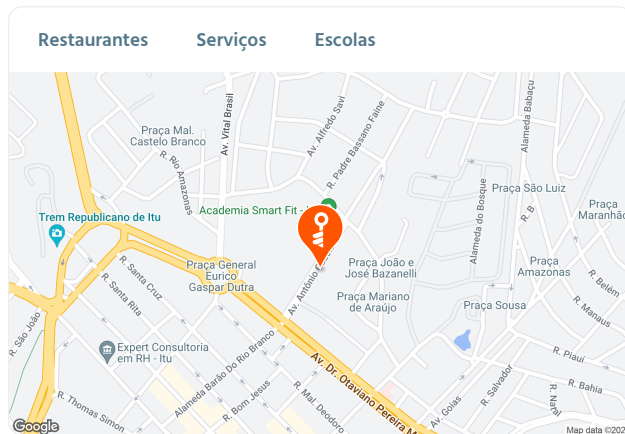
Restaurantes Serviços Escolas

Praça Mal. Castelo Branco
Av. Vital Brasil
Av. Alfredo Savi
R. Padre Bassano Faine
Alameda Babaçu
R. Rio Amazonas
Praça São Luiz
Praça Maranhão
Academia Smart Fit
Trem Republicano de Itu
R. B
Alameda do Bosque
Praça General Eurico Gaspar Dutra
Praça João e José Bazanelli
Praça Amazonas
R. Santa Cruz
R. Santa Rita
Av. Antônio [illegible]
Praça Mariano de Araújo
Praça Sousa
R. Belém
R. Manaus
R. São João
Expert Consultoria em RH - Itu
Av. Dr. Otaviano Pereira M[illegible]
R. Piauí
R. Bahia
Alameda Barão Do Rio Branco
R. Bom Jesus
R. Mal. Deodoro
Av. Goiás
R. Salvador
R. Natal
R. Thomas Simon
Google
Map data ©202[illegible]